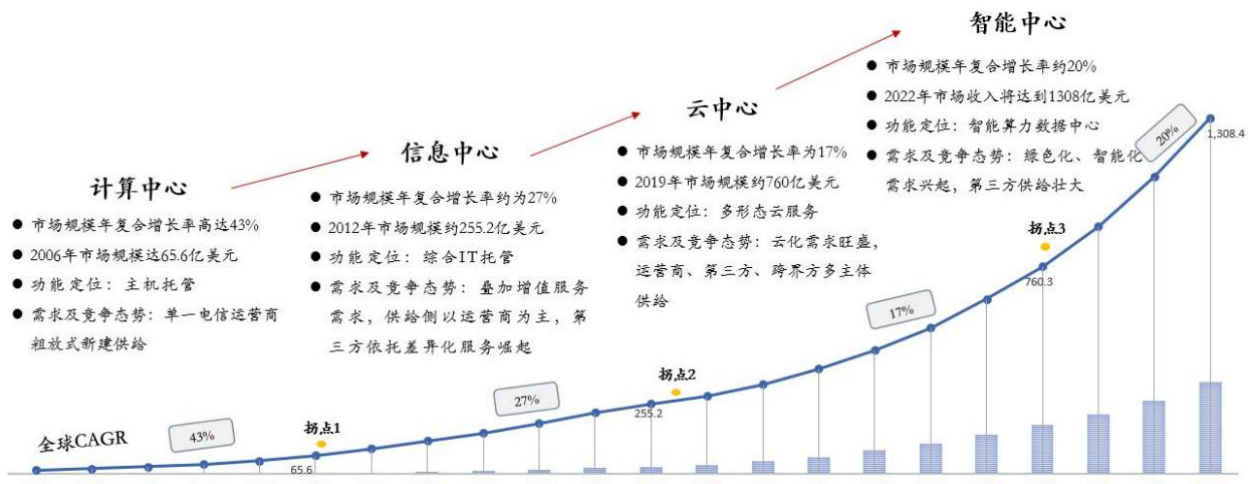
智能中心

市场规模年复合增长率约20%

2022年市场收入将达到1308亿美元

功能定位：智能算力数据中心

需求及竞争态势：绿色化、智能化需求兴起，第三方供给壮大

云中心

市场规模年复合增长率为17%

2019年市场规模约760亿美元

功能定位：多形态云服务

需求及竞争态势：云化需求旺盛，运营商、第三方、跨界方多主体供给

信息中心

市场规模年复合增长率约为27%

2012年市场规模约255.2亿美元

功能定位：综合IT托管

需求及竞争态势：叠加增值服务需求，供给侧以运营商为主，第三方依托差异化服务崛起

计算中心

市场规模年复合增长率高达43%

2006年市场规模达65.6亿美元

功能定位：主机托管

需求及竞争态势：单一电信运营商粗放式新建供给

全球CAGR

43%

拐点1

65.6

27%

拐点2

255.2

17%

拐点3

760.3

20%

1,308.4